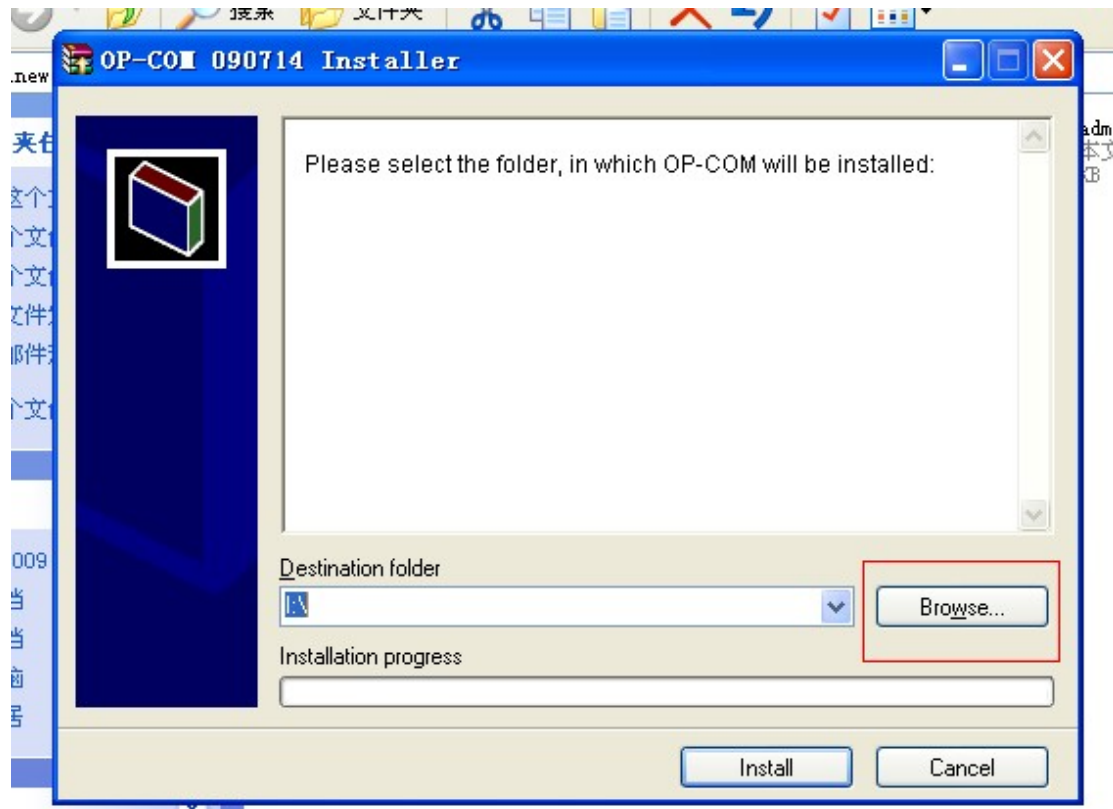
搜索 文件夹

.new

夹任
这个
个文
个文
文件
邮件
个文

009
当
当
涵
居

adm
本文
KB

OP-COM 090714 Installer

Please select the folder, in which OP-COM will be installed:

Destination folder

I:\

Browse...

Installation progress

Install

Cancel